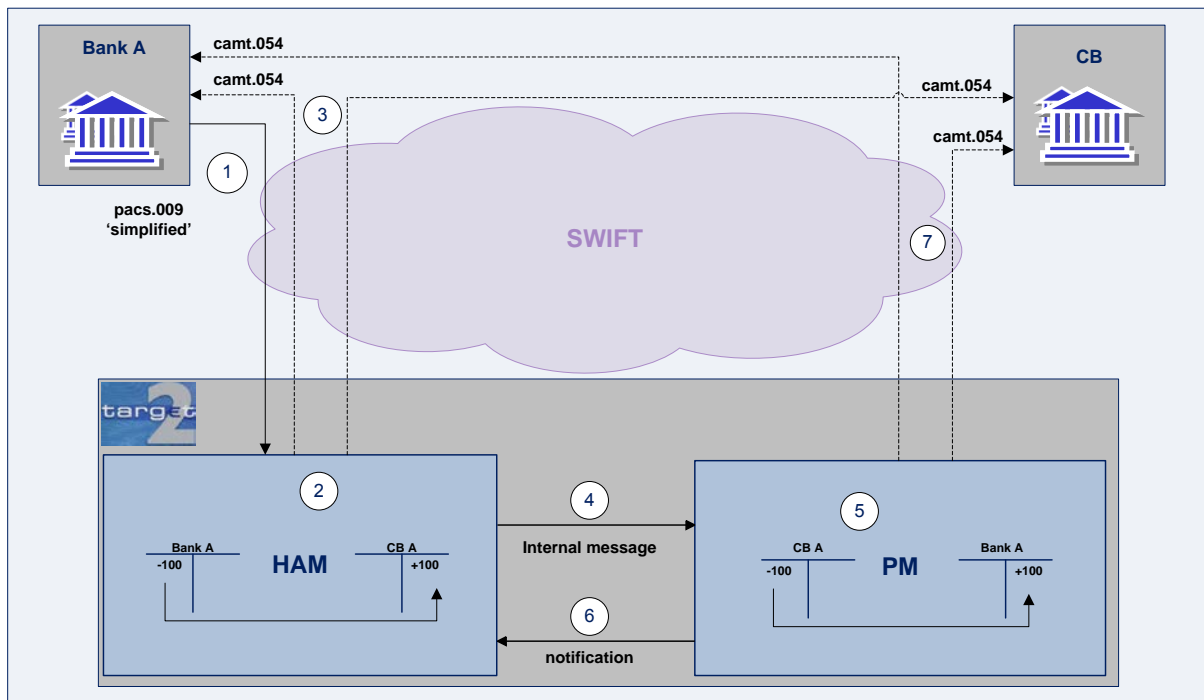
Bank A

camt.054

camt.054

3

CB

camt.054

camt.054

1

pacs.009 'simplified'

SWIFT

7

target 2

2

Bank A
-100

HAM

CB A
+100

4

Internal message

5

CB A
-100

PM

Bank A
+100

6

notification